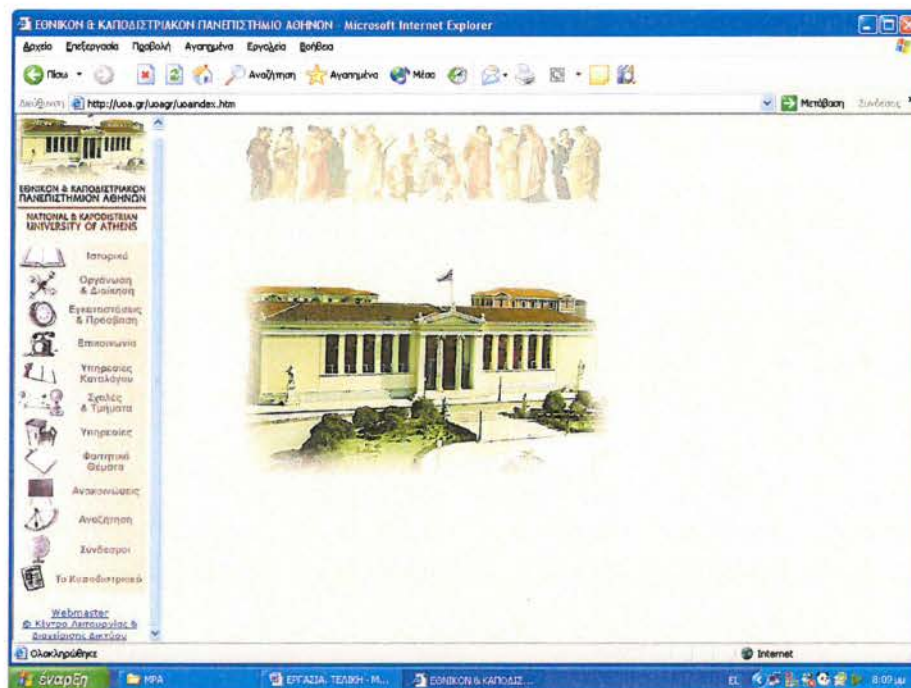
ΕΘΝΙΚΟΝ & ΚΑΠΟΔΙΣΤΡΙΑΚΟΝ ΠΑΝΕΠΙΣΤΗΜΙΟ ΑΘΗΝΩΝ - Microsoft Internet Explorer

Αρχείο Επεξεργασία Προβολή Αγαπημένα Εργαλεία Βοήθεια

Πίσω Αναζήτηση Αγαπημένα Μέσα

Διεύθυνση http://uoa.gr/uoagr/uoaindex.htm Μετάβαση Συνδέσεις

ΕΘΝΙΚΟΝ & ΚΑΠΟΔΙΣΤΡΙΑΚΟΝ ΠΑΝΕΠΙΣΤΗΜΙΟΝ ΑΘΗΝΩΝ

NATIONAL & KAPODISTRIAN UNIVERSITY OF ATHENS

Ιστορικό

Οργάνωση & Διοίκηση

Εγκαταστάσεις & Πρόσβαση

Επικοινωνία

Υπηρεσίες Καταλόγου

Σχολές & Τμήματα

Υπηρεσίες

Φοιτητικά Θέματα

Ανακοινώσεις

Αναζήτηση

Σύνδεσμοι

Το Καποδιστριακό

Webmaster
© Κέντρο Λειτουργίας & Διαχείρισης Δικτύου

Ολοκληρώθηκε

Internet

έναρξη

ΜΡΑ

ΕΡΓΑΣΙΑ ΤΕΛΙΚΗ - Μ...

ΕΘΝΙΚΟΝ & ΚΑΠΟΔΙΣ...

EL

8:09 μμ